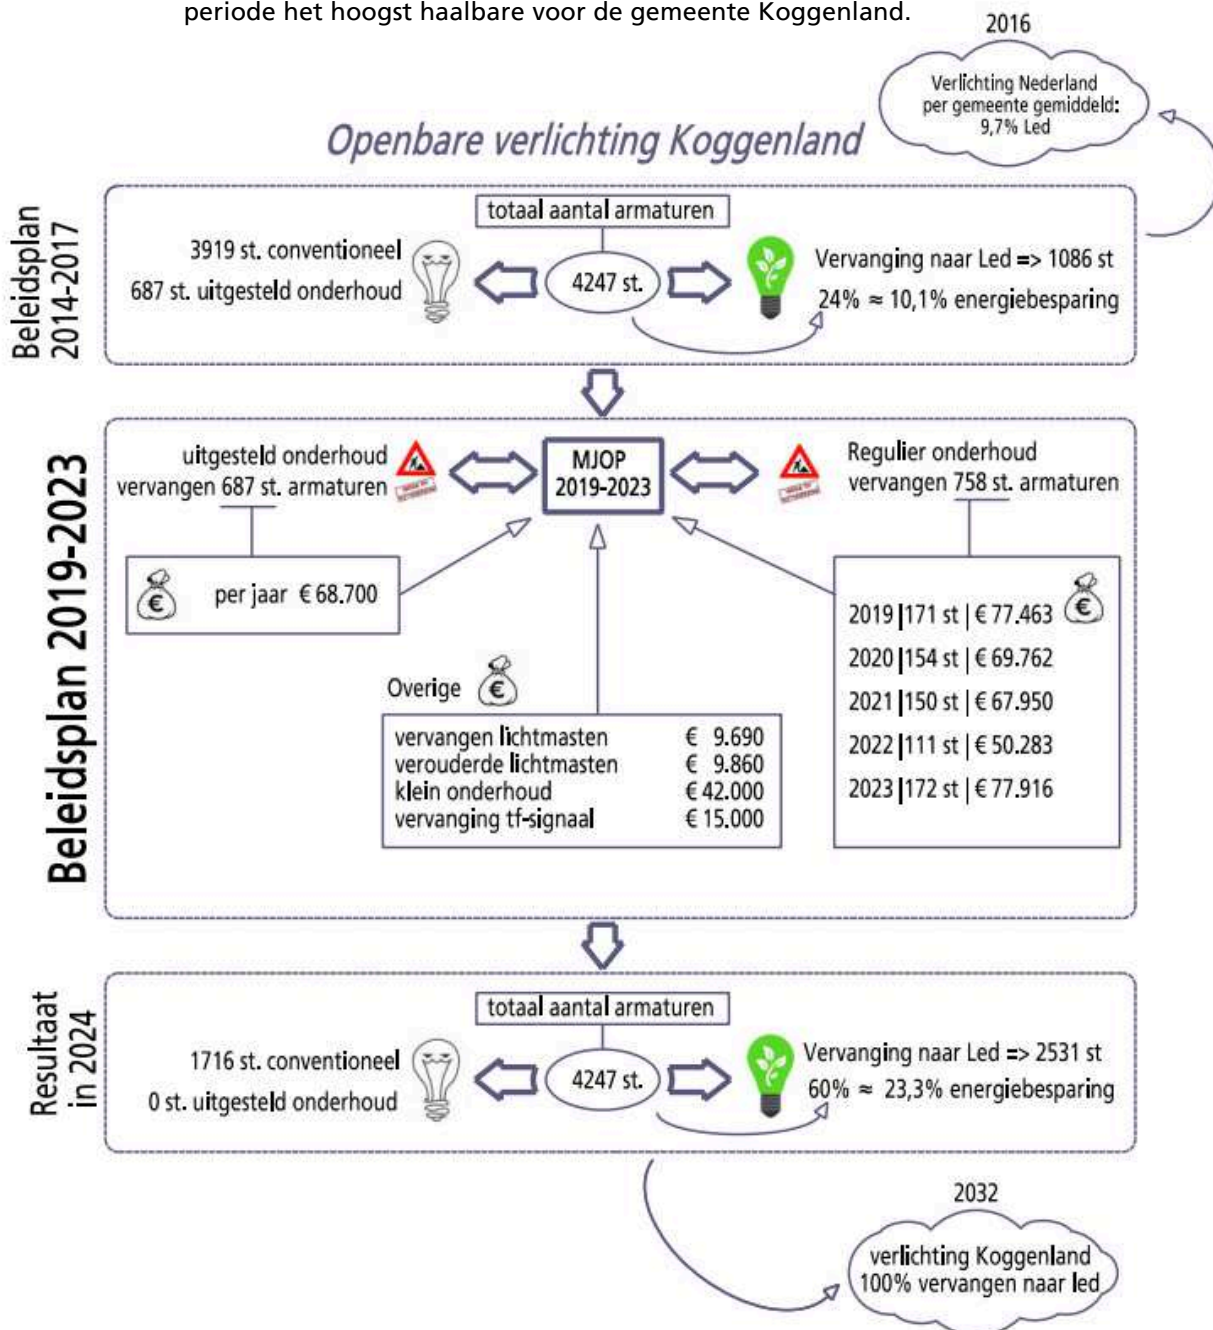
periode het hoogst haalbare voor de gemeente Koggenland.

2016

Verlichting Nederland per gemeente gemiddeld: 9,7% Led

Openbare verlichting Koggenland

Beleidsplan 2014-2017

totaal aantal armaturen

3919 st. conventioneel

687 st. uitgesteld onderhoud

4247 st.

Vervanging naar Led => 1086 st

24% ≈ 10,1% energiebesparing

Beleidsplan 2019-2023

uitgesteld onderhoud vervangen 687 st. armaturen

MJOP 2019-2023

Regulier onderhoud vervangen 758 st. armaturen

per jaar € 68.700

2019 | 171 st | € 77.463
2020 | 154 st | € 69.762
2021 | 150 st | € 67.950
2022 | 111 st | € 50.283
2023 | 172 st | € 77.916

Overige

| | |
|---|---|
| vervangen lichtmasten | € 9.690 |
| verouderde lichtmasten | € 9.860 |
| klein onderhoud | € 42.000 |
| vervanging tf-signaal | € 15.000 |

Resultaat in 2024

totaal aantal armaturen

1716 st. conventioneel

0 st. uitgesteld onderhoud

4247 st.

Vervanging naar Led => 2531 st

60% ≈ 23,3% energiebesparing

2032

verlichting Koggenland 100% vervangen naar led